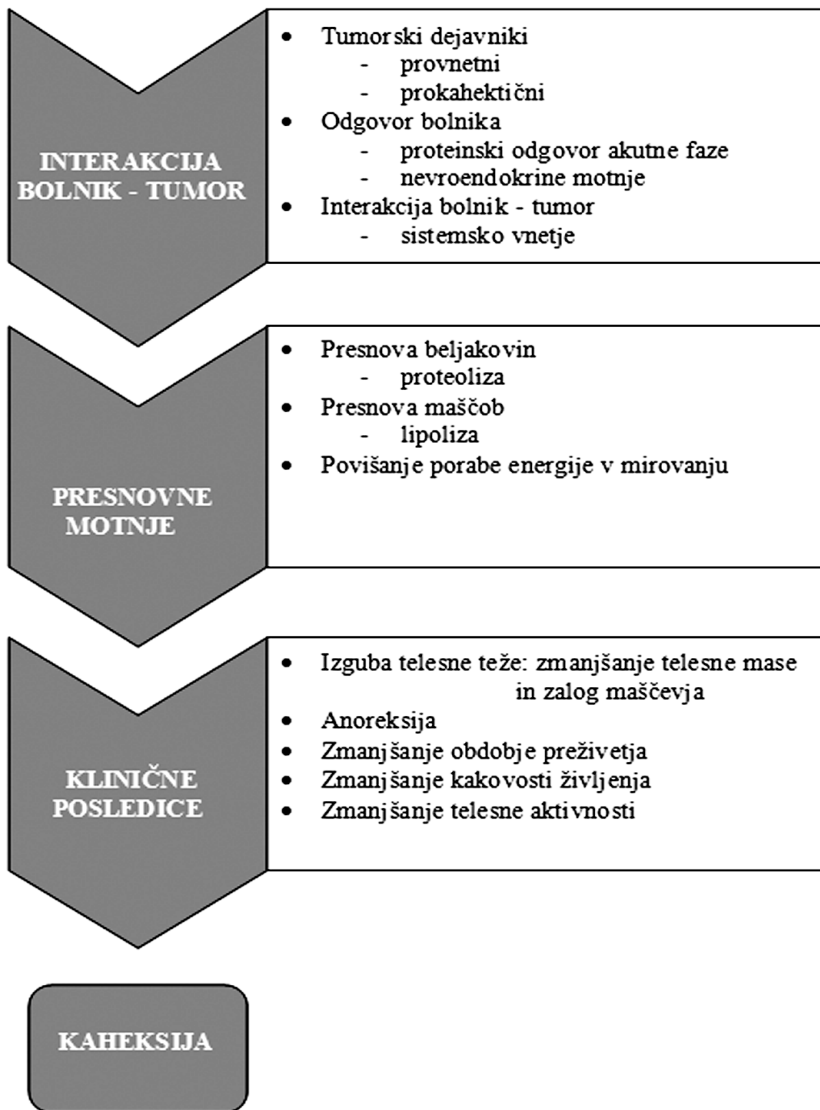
INTERAKCIJA BOLNIK - TUMOR

- Tumorski dejavniki
  - provnetni
  - prokahektični
- Odgovor bolnika
  - proteinski odgovor akutne faze
  - nevroendokrine motnje
- Interakcija bolnik - tumor
  - sistemsko vnetje

PRESNOVNE MOTNJE

- Presnova beljakovin
  - proteoliza
- Presnova maščob
  - lipoliza
- Povišanje porabe energije v mirovanju

KLINIČNE POSLEDICE

- Izguba telesne teže: zmanjšanje telesne mase in zalog maščevja
- Anoreksija
- Zmanjšanje obdobje preživetja
- Zmanjšanje kakovosti življenja
- Zmanjšanje telesne aktivnosti

KAHEKSIJA